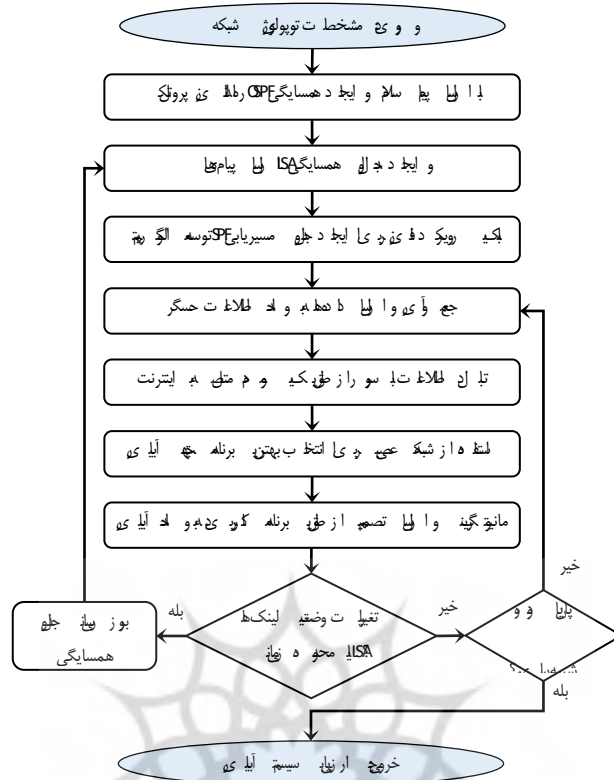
و و ی مشخط ت توپولوژی شبکه

با ا لیا پیا سلام و ایجا د همسایگیOSPF رطا ی پروتکل

و ایجا د جدا ول همسایگیLSA ا لیا پیامها

لکیر رویکرد د ف ی ی ی ایجا د جدا ول مسیریابیSPF توسط الگوریتم

جم و آ ی وا ا لیا د هطهع و اد طلاعا ت حسگر

تبا د ل طلاعا ت با سو را ز طریق یک و م متعلق به اینترنت

استفا ده از شبکه عصبی ی برای انتخاب بهترین برنامه جهت آبیاری

مانیتورینگ و ا لیا تصمیم از طریق برنامه کاربردی موبایل آبیاری

تغییرات وضعیت لینکها LSA ا لیا محو ه نهائی

بله

بروزرسانی جداول همسایگی

خیر

خیر

پایان و و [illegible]

بله

خروج از برنامه سیستم آبیاری